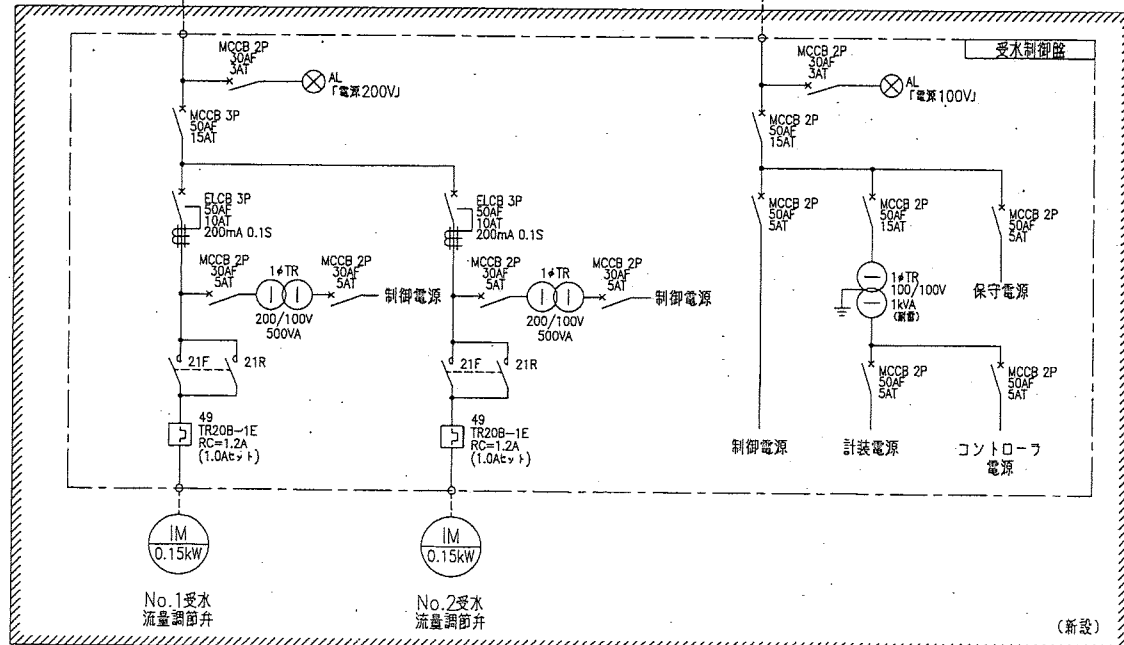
受水制御盤

MCCB 2P
30AF
3AT

AL
「電源200V」

MCCB 3P
50AF
15AT

ELCB 3P
50AF
10AT
200mA 0.1S

MCCB 2P
30AF
5AT

1$\phi$TR
200/100V
500VA

MCCB 2P
30AF
5AT

制御電源

21F 21R

49
TR20B−1E
RC=1.2A
(1.0Aセット)

IM
0.15kW

No.1受水
流量調節弁

ELCB 3P
50AF
10AT
200mA 0.1S

MCCB 2P
30AF
5AT

1$\phi$TR
200/100V
500VA

MCCB 2P
30AF
5AT

制御電源

21F 21R

49
TR20B−1E
RC=1.2A
(1.0Aセット)

IM
0.15kW

No.2受水
流量調節弁

MCCB 2P
30AF
3AT

AL
「電源100V」

MCCB 2P
50AF
15AT

MCCB 2P
50AF
5AT

MCCB 2P
50AF
15AT

1$\phi$TR
100/100V
1kVA
(既設)

MCCB 2P
50AF
5AT

保守電源

MCCB 2P
50AF
5AT

MCCB 2P
50AF
5AT

制御電源

計装電源

コントローラ
電源

(新設)